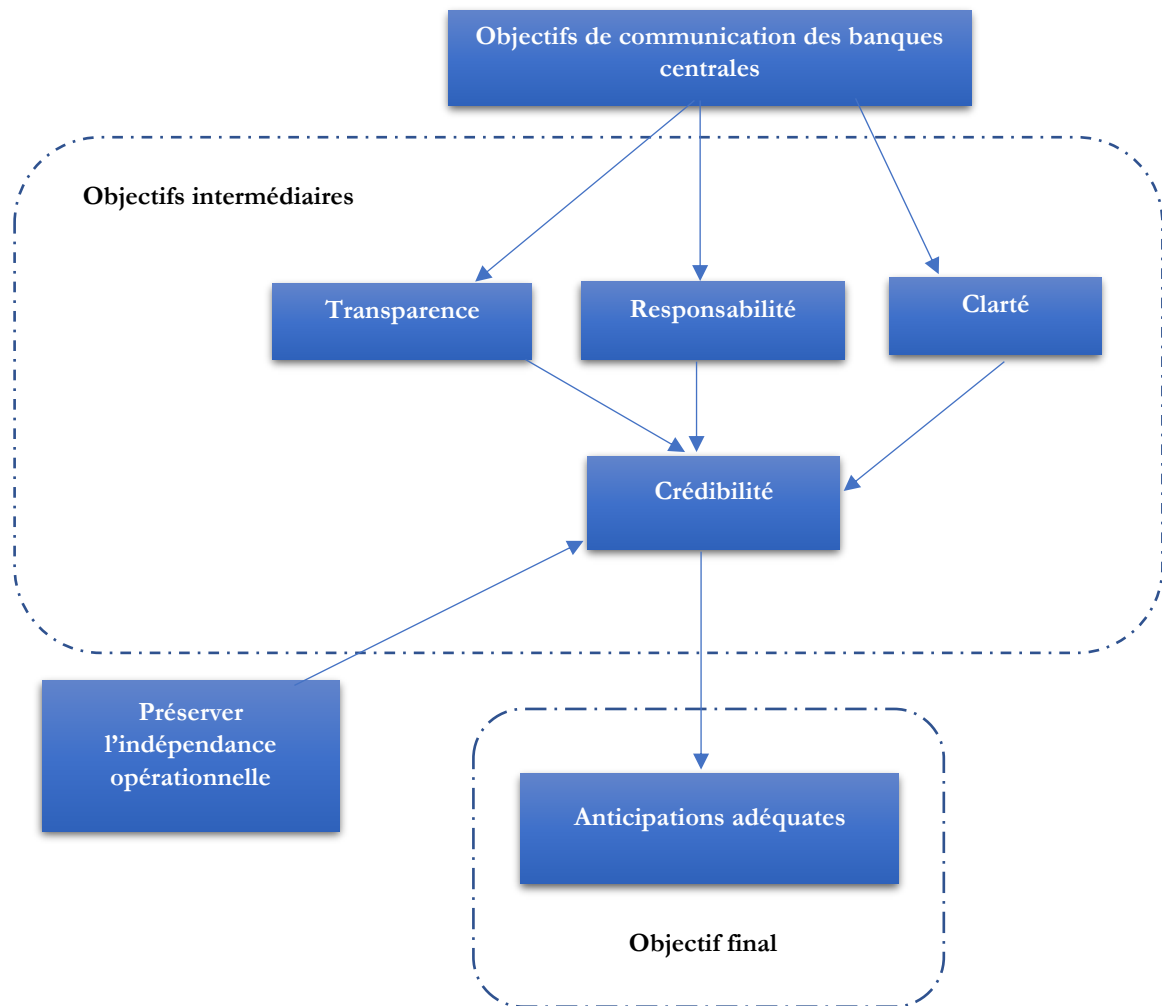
Objectifs de communication des banques centrales

Objectifs intermédiaires

Transparence

Responsabilité

Clarté

Crédibilité

Préserver l'indépendance opérationnelle

Anticipations adéquates

Objectif final